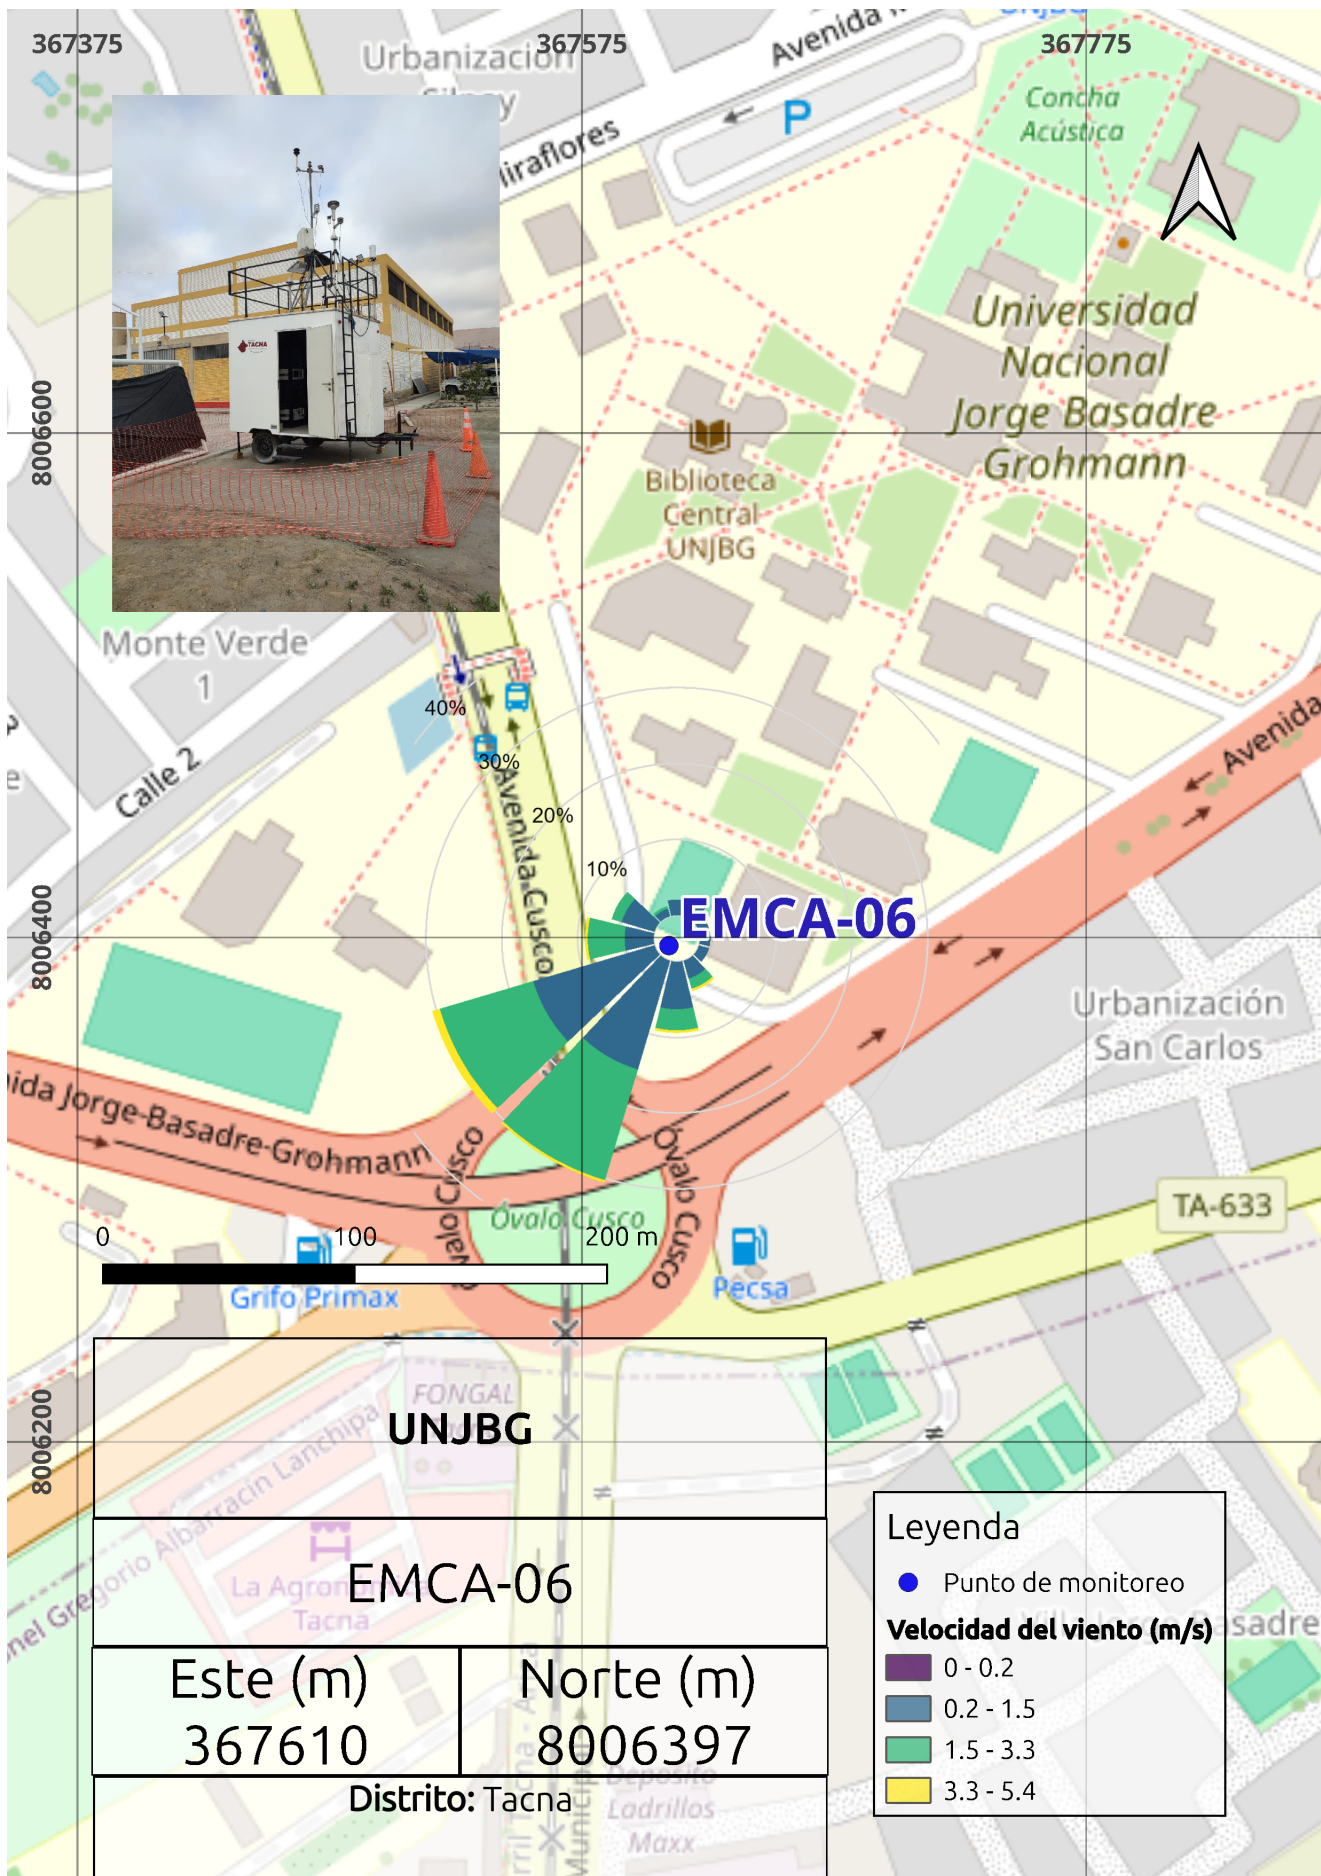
367375
367575
367775
Urbanización
Avenida
Concha Acústica
P
Miraflores
Universidad Nacional Jorge Basadre Grohmann
Biblioteca Central UNJBG
8006600
TACNA
Monte Verde 1
Calle 2
40%
30%
20%
10%
Avenida Cusco
EMCA-06
8006400
Avenida
Urbanización San Carlos
Avenida Jorge-Basadre-Grohmann
Óvalo Cusco
Óvalo Cusco
Óvalo Cusco
TA-633
0
100
200 m
Grifo Primax
Pecsa
8006200
FONGAL
UNJBG
La Agronomía Tacna
Gregorio Albarracín Lanchipa
EMCA-06
Este (m)
367610
Norte (m)
8006397
Distrito: Tacna
Depósito Ladrillos Maxx
Leyenda
Punto de monitoreo
Velocidad del viento (m/s)
0 - 0.2
0.2 - 1.5
1.5 - 3.3
3.3 - 5.4
Basadre